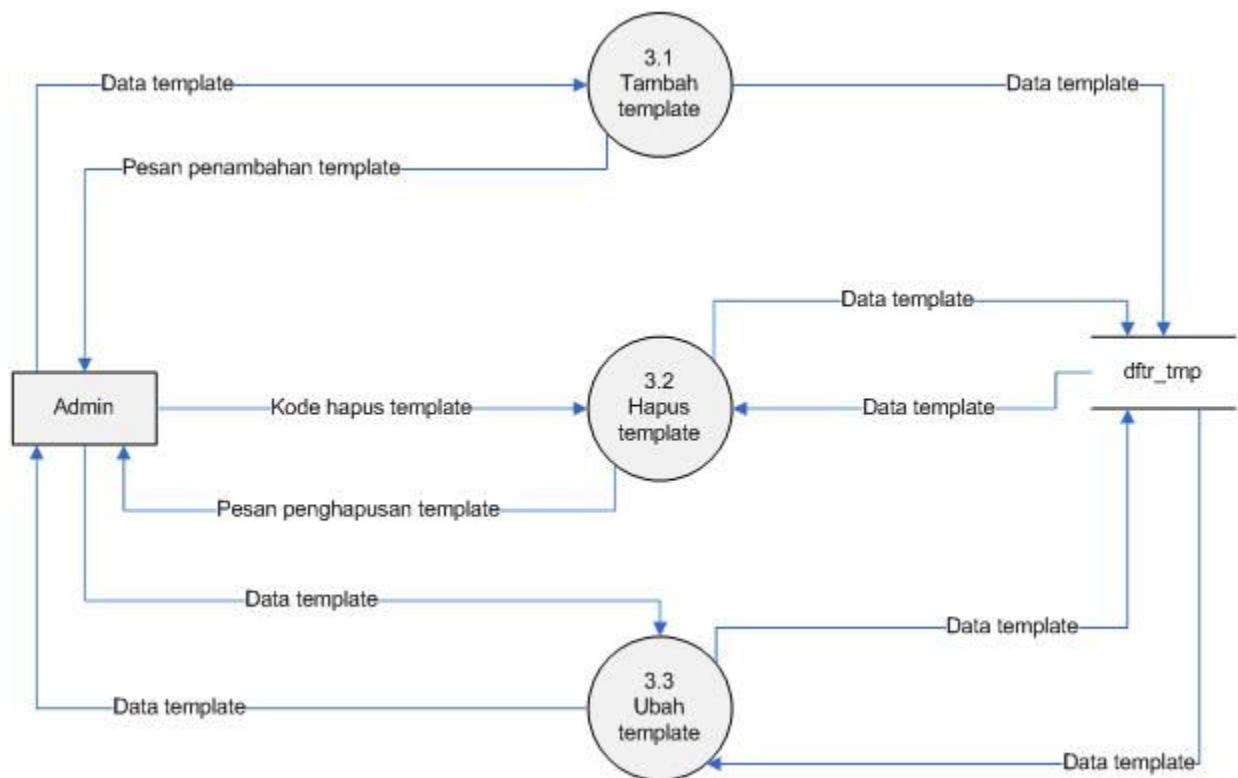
Data template

3.1
Tambah
template

Data template

Pesan penambahan template

Data template

dftr_tmp

Admin

Kode hapus template

3.2
Hapus
template

Data template

Pesan penghapusan template

Data template

Data template

3.3
Ubah
template

Data template

Data template